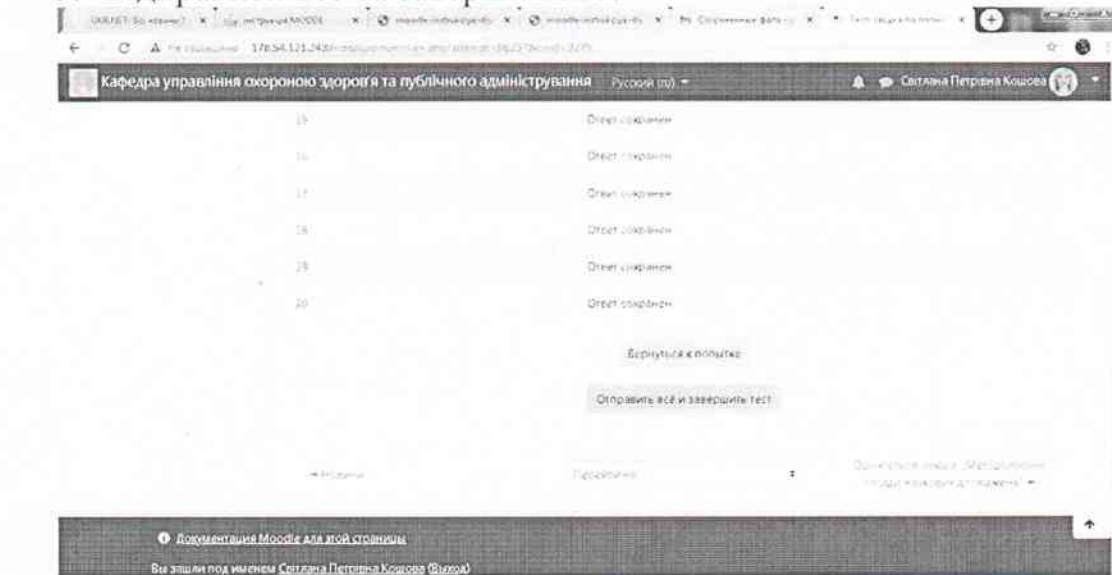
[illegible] × Інструкція MOODLE × moodle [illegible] × moodle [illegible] × Сохраненные файлы × Тест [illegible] ×

Не защищено | 176.54.121.243/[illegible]

Кафедра управління охороною здоров'я та публічного адміністрування Русский (ru)

Світлана Петрівна Кошова

15 Ответ сохранен
16 Ответ сохранен
17 Ответ сохранен
18 Ответ сохранен
19 Ответ сохранен
20 Ответ сохранен

Вернуться к попытке

Отправить всё и завершить тест

◄ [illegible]

Перейти на...

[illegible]

Документация Moodle для этой страницы

Вы зашли под именем Світлана Петрівна Кошова (Выход)